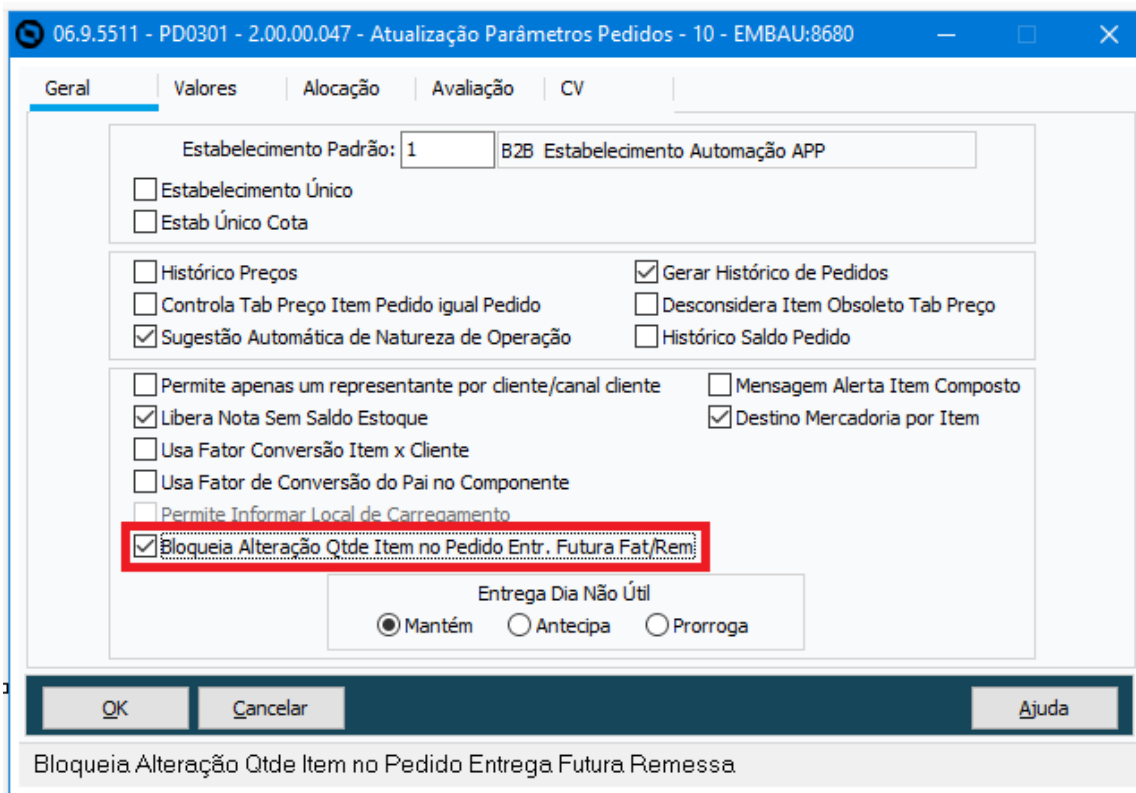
06.9.5511 - PD0301 - 2.00.00.047 - Atualização Parâmetros Pedidos - 10 - EMBAU:8680

Geral | Valores | Alocação | Avaliação | CV

Estabelecimento Padrão: 1 B2B Estabelecimento Automação APP

Estabelecimento Único
Estab Único Cota

Histórico Preços
Controla Tab Preço Item Pedido igual Pedido
Sugestão Automática de Natureza de Operação
Gerar Histórico de Pedidos
Desconsidera Item Obsoleto Tab Preço
Histórico Saldo Pedido

Permite apenas um representante por cliente/canal cliente
Libera Nota Sem Saldo Estoque
Usa Fator Conversão Item x Cliente
Usa Fator de Conversão do Pai no Componente
Permite Informar Local de Carregamento
Bloqueia Alteração Qtde Item no Pedido Entr. Futura Fat/Rem
Mensagem Alerta Item Composto
Destino Mercadoria por Item

Entrega Dia Não Útil
Mantém Antecipa Prorroga

OK Cancelar Ajuda

Bloqueia Alteração Qtde Item no Pedido Entrega Futura Remessa